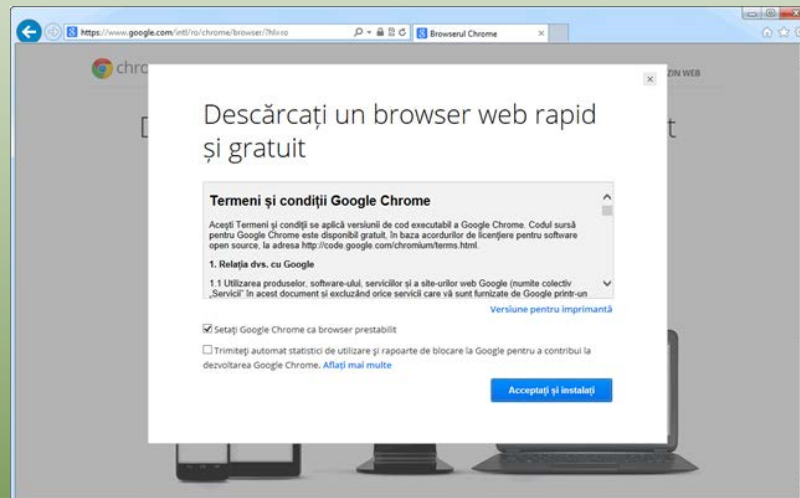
https://www.google.com/intl/ro/chrome/browser/?hl=ro

Browserul Chrome

chro

ZIN WEB

D

t

×

Descărcați un browser web rapid și gratuit

Termeni și condiții Google Chrome

Acești Termeni și condiții se aplică versiunii de cod executabil a Google Chrome. Codul sursă pentru Google Chrome este disponibil gratuit, în baza acordurilor de licențiere pentru software open source, la adresa http://code.google.com/chromium/terms.html.

1. Relația dvs. cu Google

1.1 Utilizarea produselor, software-ului, serviciilor și a site-urilor web Google (numite colectiv „Servicii" în acest document și excluzând orice servicii care vă sunt furnizate de Google printr-un

Versiune pentru imprimantă

Setați Google Chrome ca browser prestabilit

Trimiteți automat statistici de utilizare și rapoarte de blocare la Google pentru a contribui la dezvoltarea Google Chrome. Aflați mai multe

Acceptați și instalați